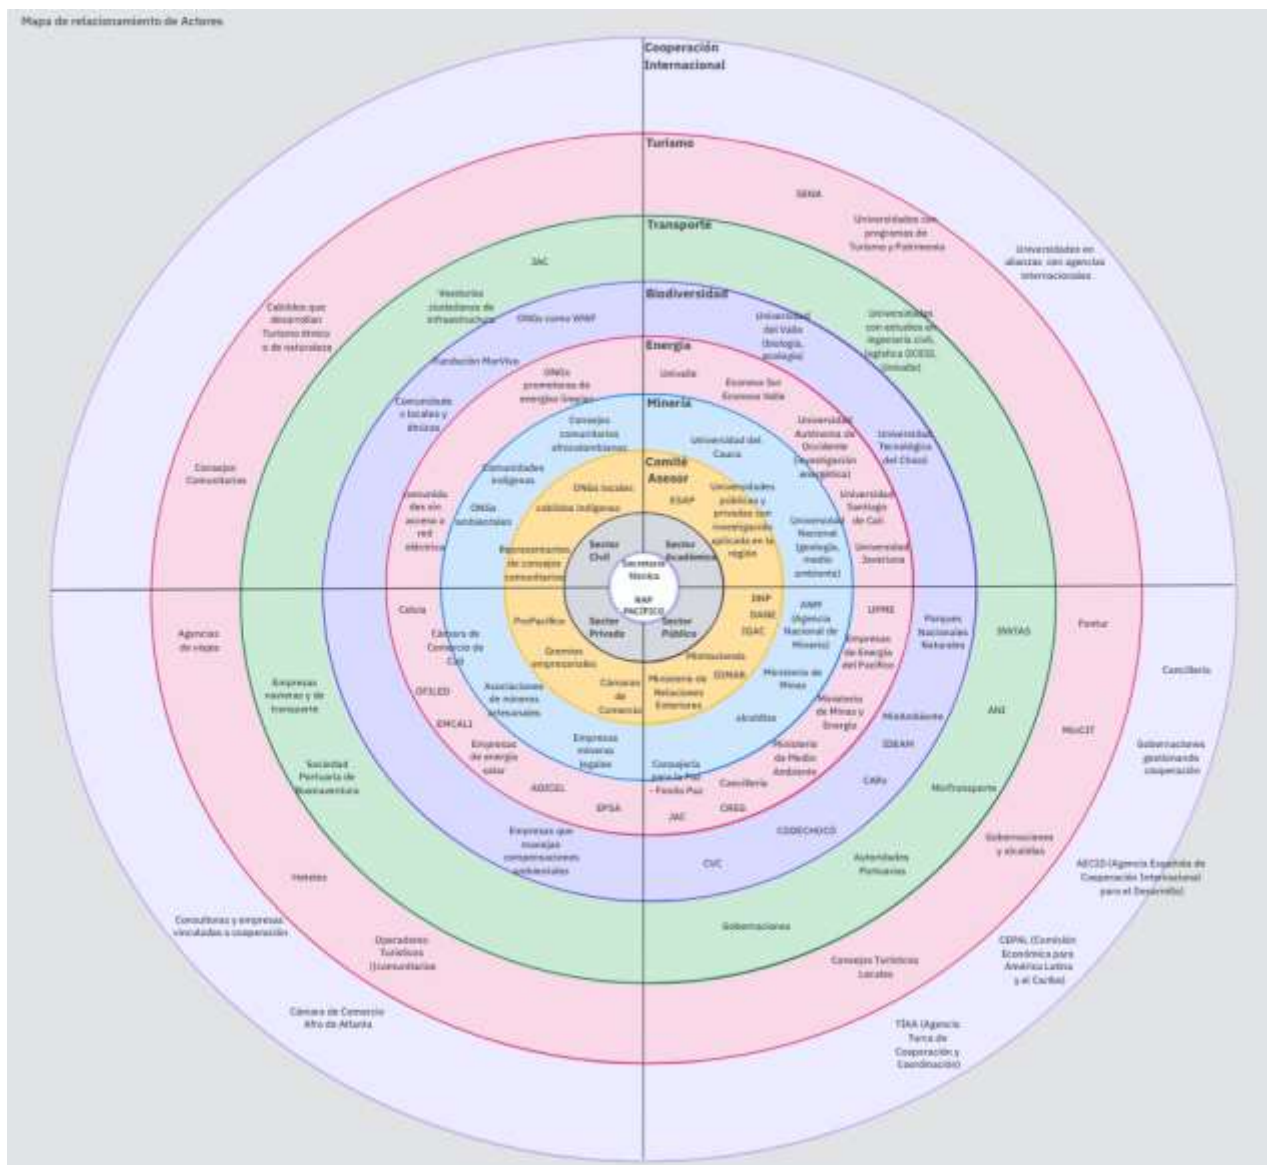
Mapa de relacionamiento de Actores

Cooperación Internacional

Turismo

Transporte

Biodiversidad

Energía

Minería

Comité Asesor

Secretaría Técnica

RAP PACÍFICO

Sector Civil

Sector Académico

Sector Privado

Sector Público

SENA

Universidades con programas de Turismo y Patrimonio

Universidades en alianzas con agencias internacionales

JAC

Cabildos que desarrollan Turismo étnico o de naturaleza

Veedurías ciudadanas de infraestructura

ONGs como WWF

Universidad del Valle (biología, ecología)

Universidades con estudios en ingeniería civil, logística (ICESI, Univalle)

Fundación MarViva

Univalle

Ecomoa Sei Ecomoa Valle

ONGs promotoras de energías limpias

Comunidades locales y étnicas

Consejos comunitarios afrocolombianos

Universidad del Cauca

Universidad Autónoma de Occidente (investigación energética)

Universidad Tecnológica del Chocó

Consejos Comunitarios

Comunidades indígenas

ONGs locales

ESAP

Universidades públicas y privadas con investigación aplicada en la región

Universidad Santiago de Cali

Comunidades sin acceso a red eléctrica

ONGs ambientales

cabildos indígenas

Universidad Nacional (geología, medio ambiente)

Universidad Javeriana

Representantes de consejos comunitarios

Agencias de viajes

Celsia

ProPacífico

DNP

DANE

IGAC

ANM (Agencia Nacional de Minería)

UPME

Parques Nacionales Naturales

INVIAS

Fontur

Cancillería

Cámara de Comercio de Cali

Gremios empresariales

Mintrabajo

Empresas de Energía del Pacífico

Empresas navieras y de transporte

EPSA

Asociaciones de mineros artesanales

Cámaras de Comercio

DIMAR

Ministerio de Relaciones Exteriores

Ministerio de Minas

Ministerio de Minas y Energía

MinAmbiente

ANI

MinCIT

Gobernaciones gestionando cooperación

EMCALI

Empresas de energía solar

Empresas mineras legales

alcaldías

IDEAM

Sociedad Portuaria de Buenaventura

ADICEL

Consejería para la Paz - Fondo Paz

Ministerio de Medio Ambiente

CARs

MinTransporte

EPSA

Cancillería

JAC

CREG

CODECHOCÓ

Empresas que manejan compensaciones ambientales

CVC

Autoridades Portuarias

Gobernaciones y alcaldías

AECID (Agencia Española de Cooperación Internacional para el Desarrollo)

Hoteles

Consultoras y empresas vinculadas a cooperación

Operadores Turísticos (comunitarios)

Gobernaciones

Consejos Turísticos Locales

CEPAL (Comisión Económica para América Latina y el Caribe)

Cámara de Comercio Afro de Atlanta

TIKA (Agencia Turca de Cooperación y Coordinación)